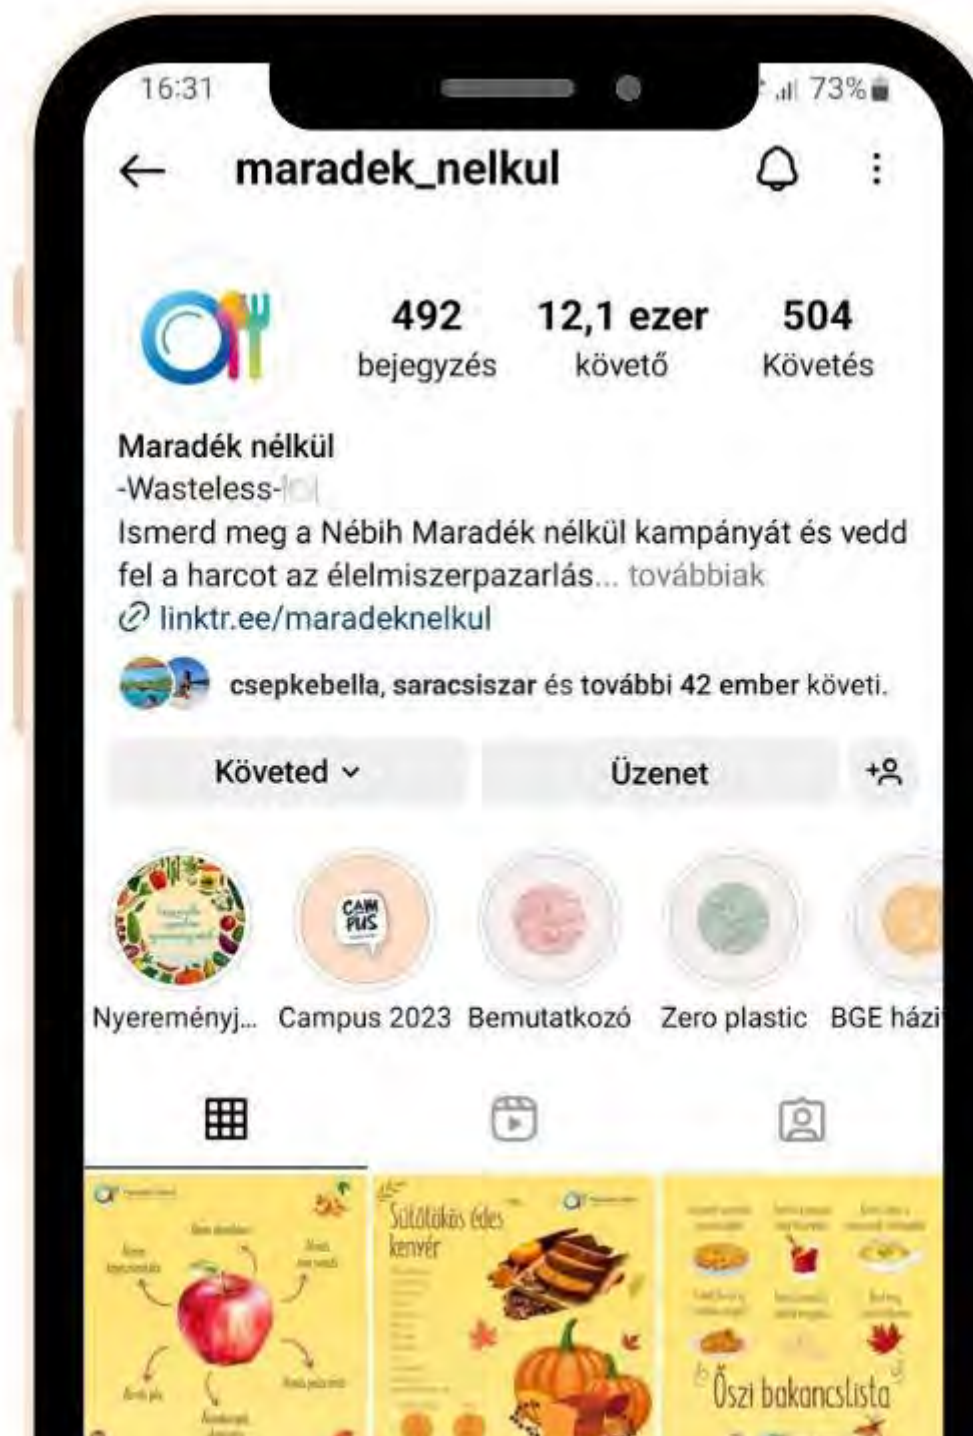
16:31

73%

maradek_nelkul

492
bejegyzés

12,1 ezer
követő

504
Követés

Maradék nélkül
-Wasteless-
Ismerd meg a Nébih Maradék nélkül kampányát és vedd fel a harcot az élelmiszerpazarlás... továbbiak
linktr.ee/maradeknelkul

csepkebella, saracsiszar és további 42 ember követi.

Követed

Üzenet

CAMPUS

Nyereményj...

Campus 2023

Bemutatkozó

Zero plastic

BGE házi

Sütőtökös édes kenyér

Őszi bakancslista